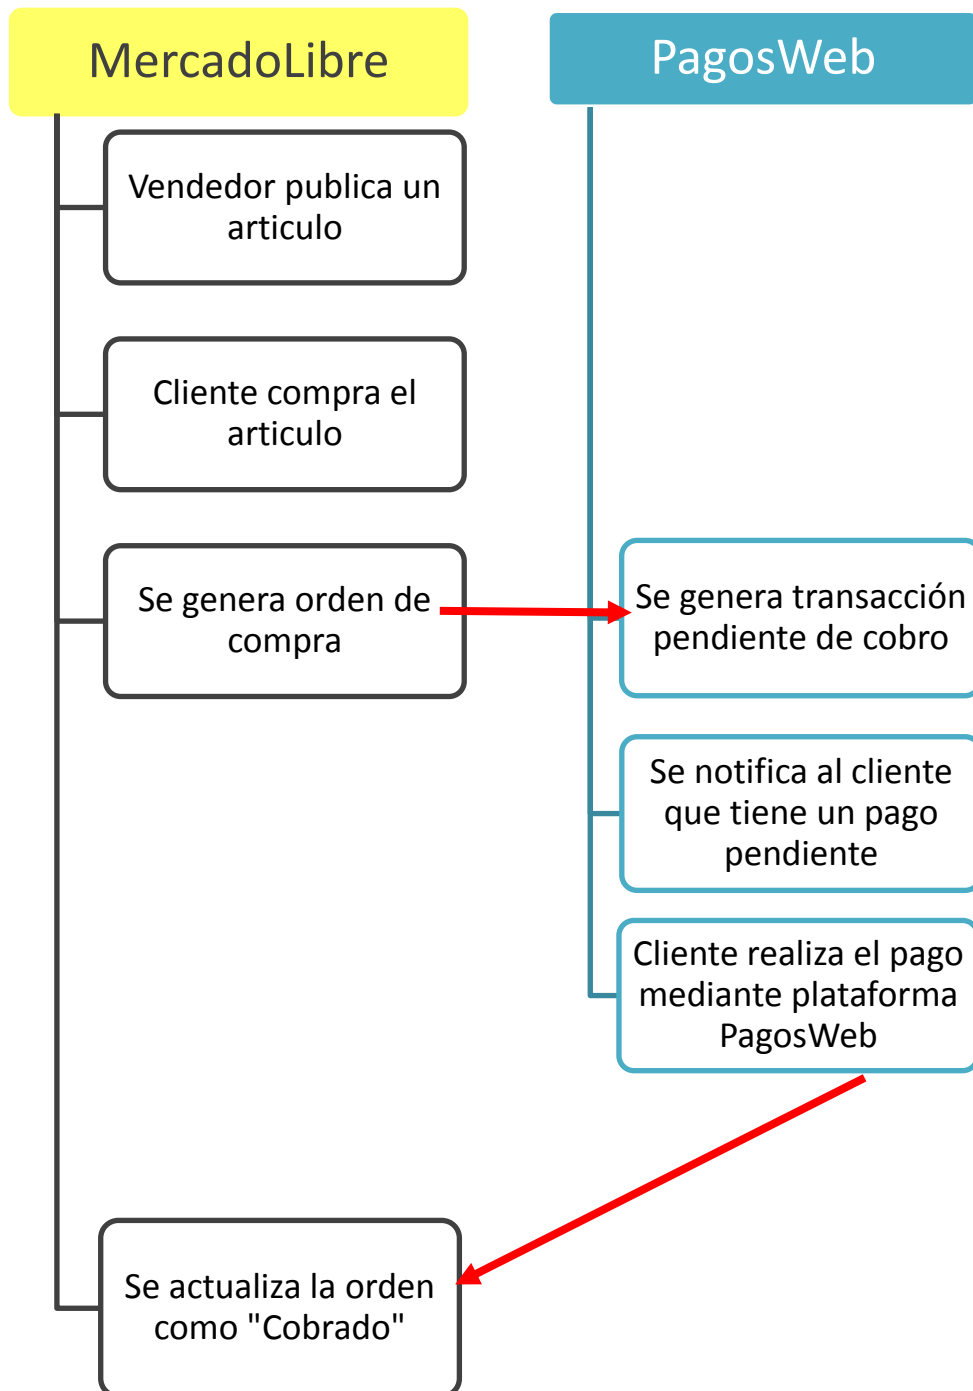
MercadoLibre

Vendedor publica un articulo

Cliente compra el articulo

Se genera orden de compra

Se actualiza la orden como "Cobrado"

PagosWeb

Se genera transacción pendiente de cobro

Se notifica al cliente que tiene un pago pendiente

Cliente realiza el pago mediante plataforma PagosWeb